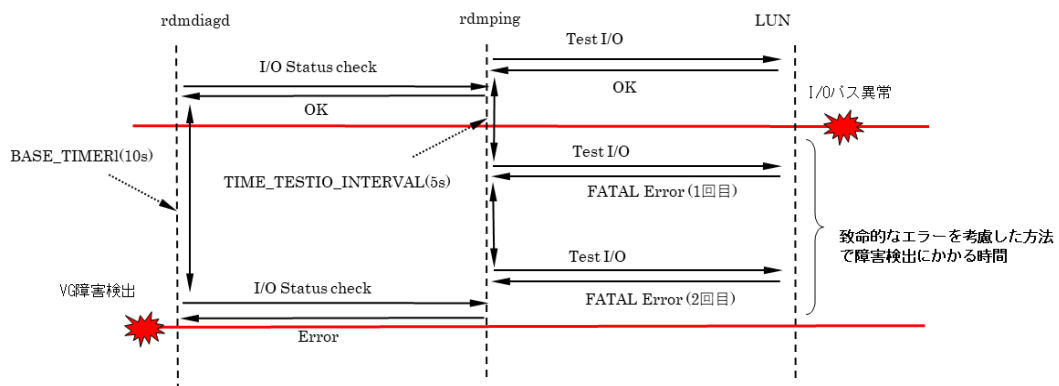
rdmdiagd

rdmping

LUN

Test I/O

I/O Status check

OK

OK

I/Oパス異常

BASE_TIMER1(10s)

Test I/O

TIME_TESTIO_INTERVAL(5s)

FATAL Error (1回目)

致命的なエラーを考慮した方法で障害検出にかかる時間

Test I/O

VG障害検出

I/O Status check

FATAL Error (2回目)

Error